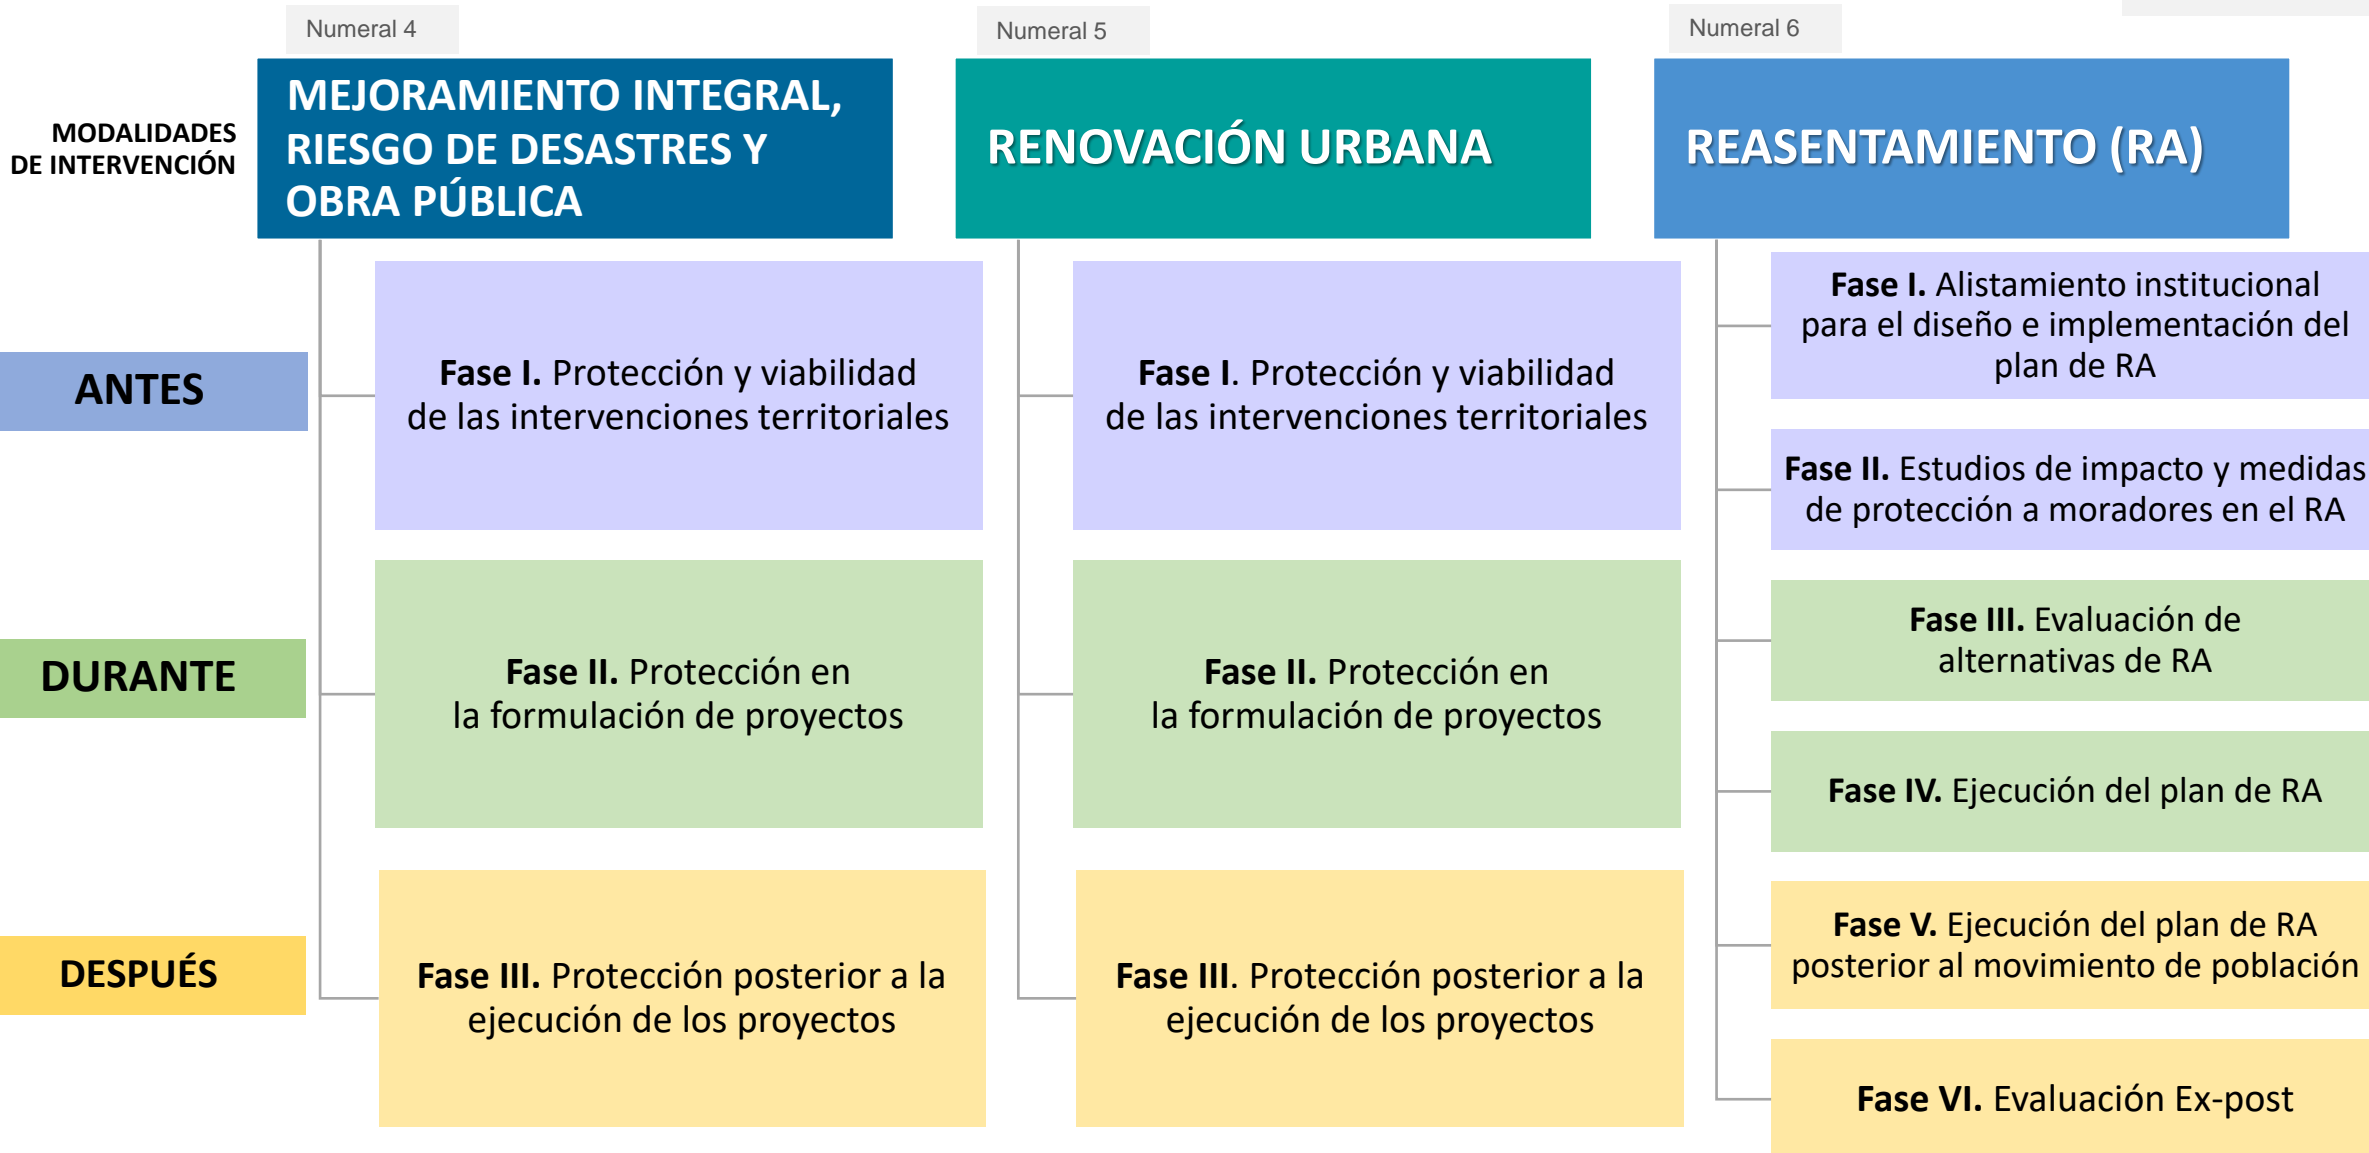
MODALIDADES DE INTERVENCIÓN

Numeral 4

MEJORAMIENTO INTEGRAL, RIESGO DE DESASTRES Y OBRA PÚBLICA

Numeral 5

RENOVACIÓN URBANA

Numeral 6

REASENTAMIENTO (RA)

ANTES

DURANTE

DESPUÉS

Fase I. Protección y viabilidad de las intervenciones territoriales

Fase II. Protección en la formulación de proyectos

Fase III. Protección posterior a la ejecución de los proyectos

Fase I. Protección y viabilidad de las intervenciones territoriales

Fase II. Protección en la formulación de proyectos

Fase III. Protección posterior a la ejecución de los proyectos

Fase I. Alistamiento institucional para el diseño e implementación del plan de RA

Fase II. Estudios de impacto y medidas de protección a moradores en el RA

Fase III. Evaluación de alternativas de RA

Fase IV. Ejecución del plan de RA

Fase V. Ejecución del plan de RA posterior al movimiento de población

Fase VI. Evaluación Ex-post